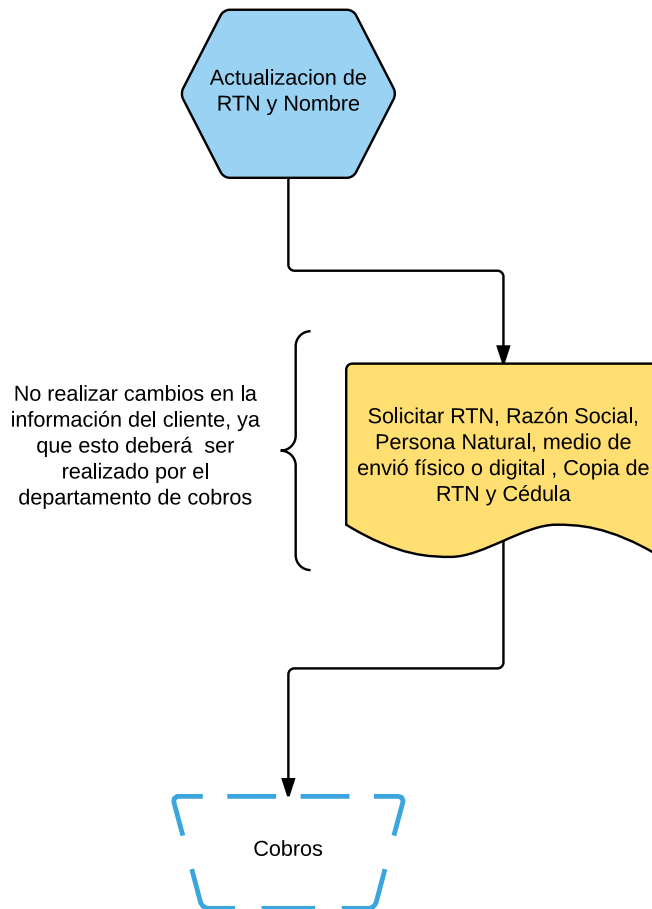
Actualizacion de RTN y Nombre

No realizar cambios en la información del cliente, ya que esto deberá ser realizado por el departamento de cobros

Solicitar RTN, Razón Social, Persona Natural, medio de envió físico o digital , Copia de RTN y Cédula

Cobros